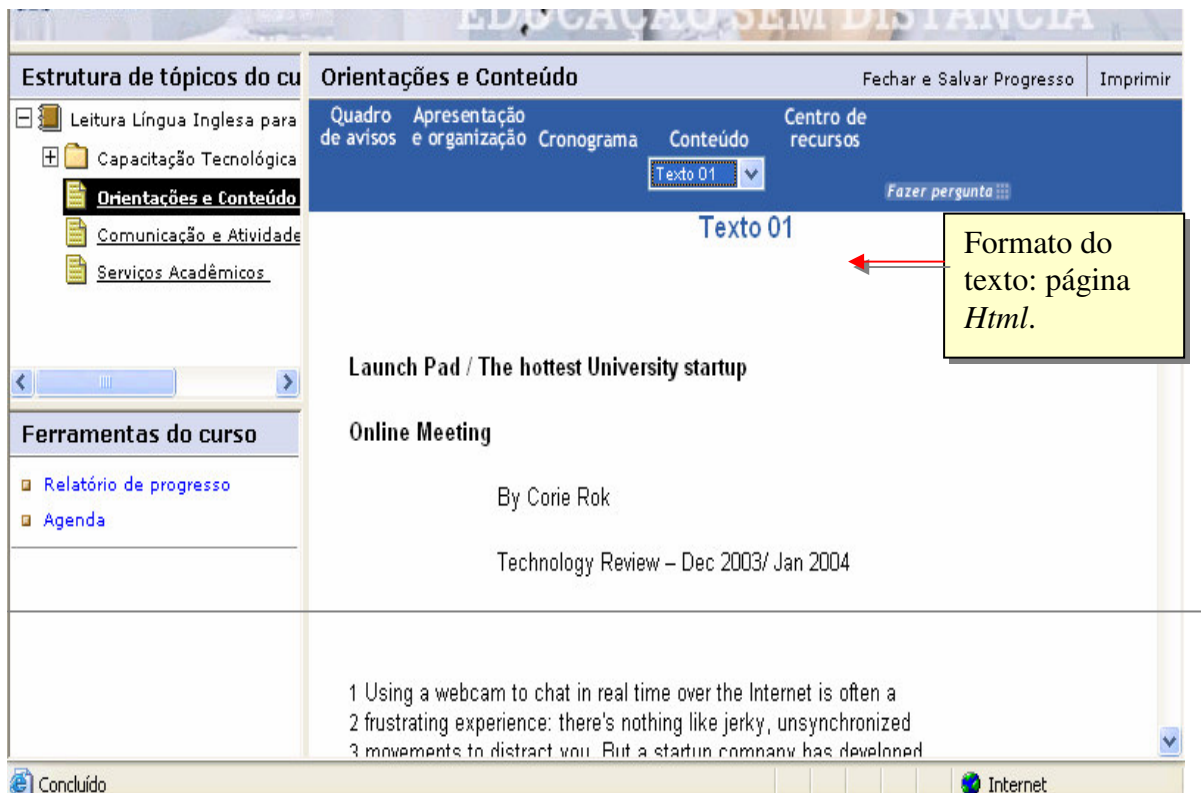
EDUCAÇÃO SEM DISTÂNCIA

Estrutura de tópicos do cu

Leitura Língua Inglesa para

Capacitação Tecnológica

Orientações e Conteúdo

Comunicação e Atividade

Serviços Acadêmicos

Ferramentas do curso

Relatório de progresso

Agenda

Orientações e Conteúdo

Fechar e Salvar Progresso

Imprimir

Quadro de avisos

Apresentação e organização

Cronograma

Conteúdo

Texto 01

Centro de recursos

Fazer pergunta

Texto 01

Formato do texto: página *Html*.

Launch Pad / The hottest University startup

Online Meeting

By Corie Rok

Technology Review – Dec 2003/ Jan 2004

1 Using a webcam to chat in real time over the Internet is often a
2 frustrating experience: there's nothing like jerky, unsynchronized
3 movements to distract you. But a startup company has developed

Concluído

Internet